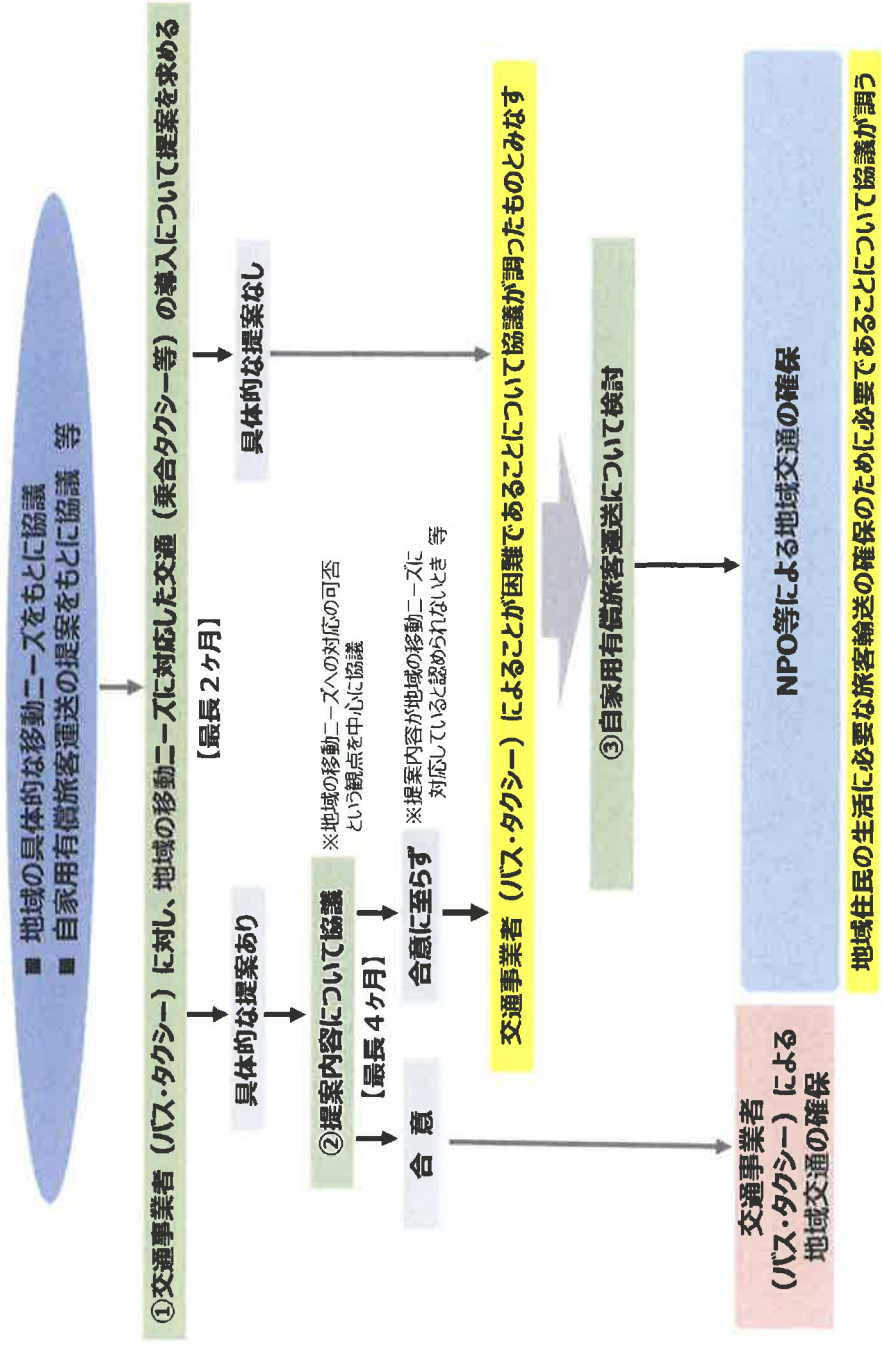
■ 地域の具体的な移動ニーズをもとに協議
■ 自家用有償旅客運送の提案をもとに協議　等

①交通事業者（バス・タクシー）に対し、地域の移動ニーズに対応した交通（乗合タクシー等）の導入について提案を求める

【最長２ヶ月】

具体的な提案あり

具体的な提案なし

②提案内容について協議

【最長４ヶ月】

※地域の移動ニーズへの対応の可否という観点を中心に協議

合　意

合意に至らず

※提案内容が地域の移動ニーズに対応していると認められないとき　等

交通事業者（バス・タクシー）によることが困難であることについて協議が調ったものとみなす

③自家用有償旅客運送について検討

交通事業者（バス・タクシー）による地域交通の確保

NPO等による地域交通の確保

地域住民の生活に必要な旅客輸送の確保のために必要であることについて協議が調う